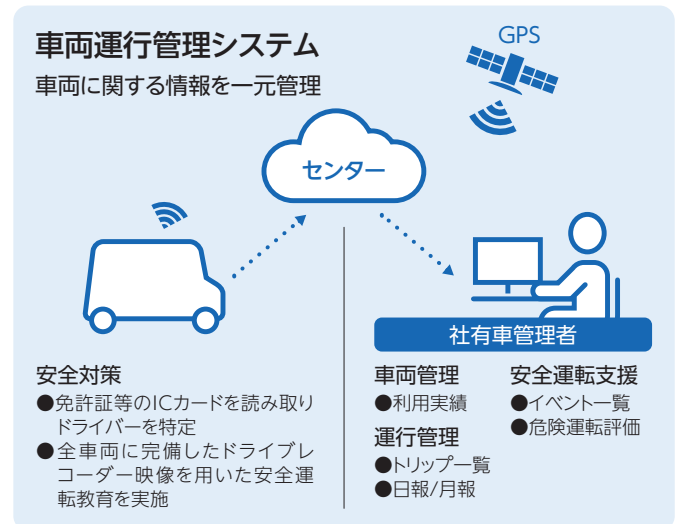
車両運行管理システム

車両に関する情報を一元管理

GPS

センター

社有車管理者

安全対策

●免許証等のICカードを読み取りドライバーを特定

●全車両に完備したドライブレコーダー映像を用いた安全運転教育を実施

車両管理

●利用実績

運行管理

●トリップ一覧

●日報/月報

安全運転支援

●イベント一覧

●危険運転評価